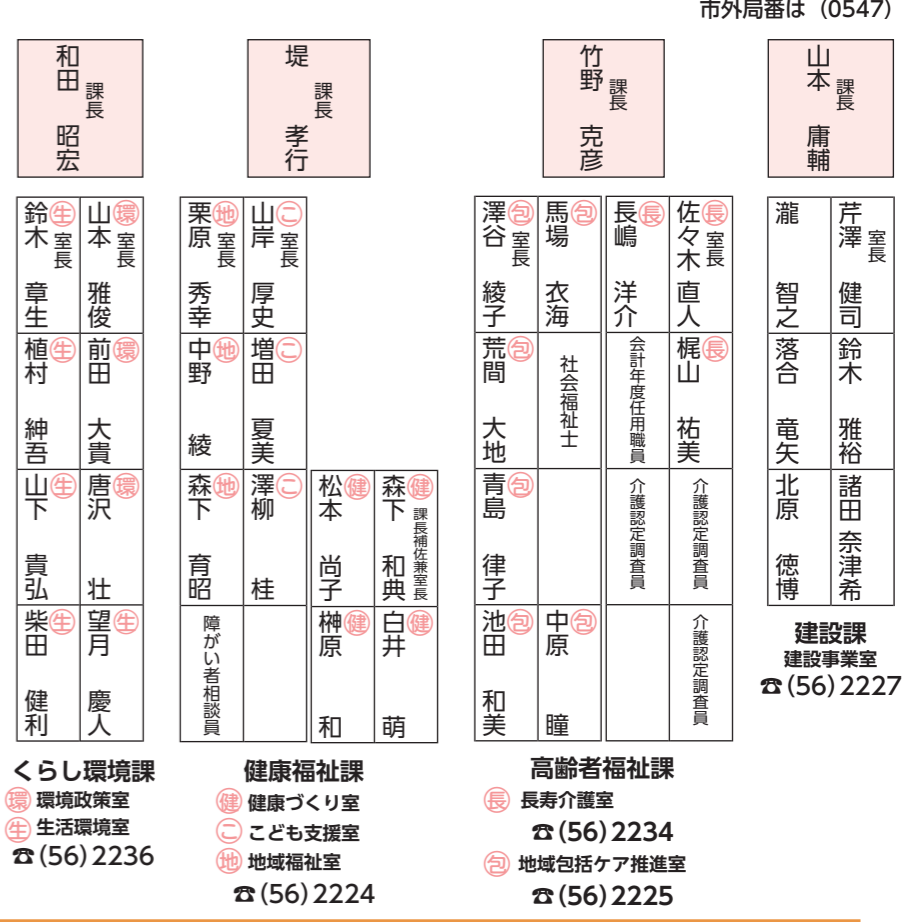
市外局番は（0547）

和田 課長 昭宏

| 鈴木 生 室長 章生 | 山本 環 室長 雅俊 |
|---|---|
| 植村 生 紳吾 | 前田 環 大貴 |
| 山下 生 貴弘 | 唐沢 環 壮 |
| 柴田 生 健利 | 望月 生 慶人 |

くらし環境課
環 環境政策室
生 生活環境室
☎(56) 2236

堤 課長 孝行

| 栗原 地 室長 秀幸 | 山岸 こ 室長 厚史 | | |
|---|---|---|---|
| 中野 地 綾 | 増田 こ 夏美 | | |
| 森下 地 育昭 | 澤柳 こ 桂 | 松本 健 尚子 | 森下 健 課長補佐兼室長 和典 |
| 障がい者相談員 | | 榊原 健 和 | 白井 健 萌 |

健康福祉課
健 健康づくり室
こ こども支援室
地 地域福祉室
☎(56) 2224

竹野 課長 克彦

| 澤谷 包 室長 綾子 | 馬場 包 衣海 | 長嶋 長 洋介 | 佐々木 長 室長 直人 |
|---|---|---|---|
| 荒間 包 大地 | 社会福祉士 | 会計年度任用職員 | 梶山 長 祐美 |
| 青島 包 律子 | | 介護認定調査員 | 介護認定調査員 |
| 池田 包 和美 | 中原 包 瞳 | | 介護認定調査員 |

高齢者福祉課
長 長寿介護室
☎(56) 2234
包 地域包括ケア推進室
☎(56) 2225

山本 課長 庸輔

| 瀧 智之 | 芹澤 室長 健司 |
|---|---|
| 落合 竜矢 | 鈴木 雅裕 |
| 北原 徳博 | 諸田 奈津希 |

建設課
建設事業室
☎(56) 2227